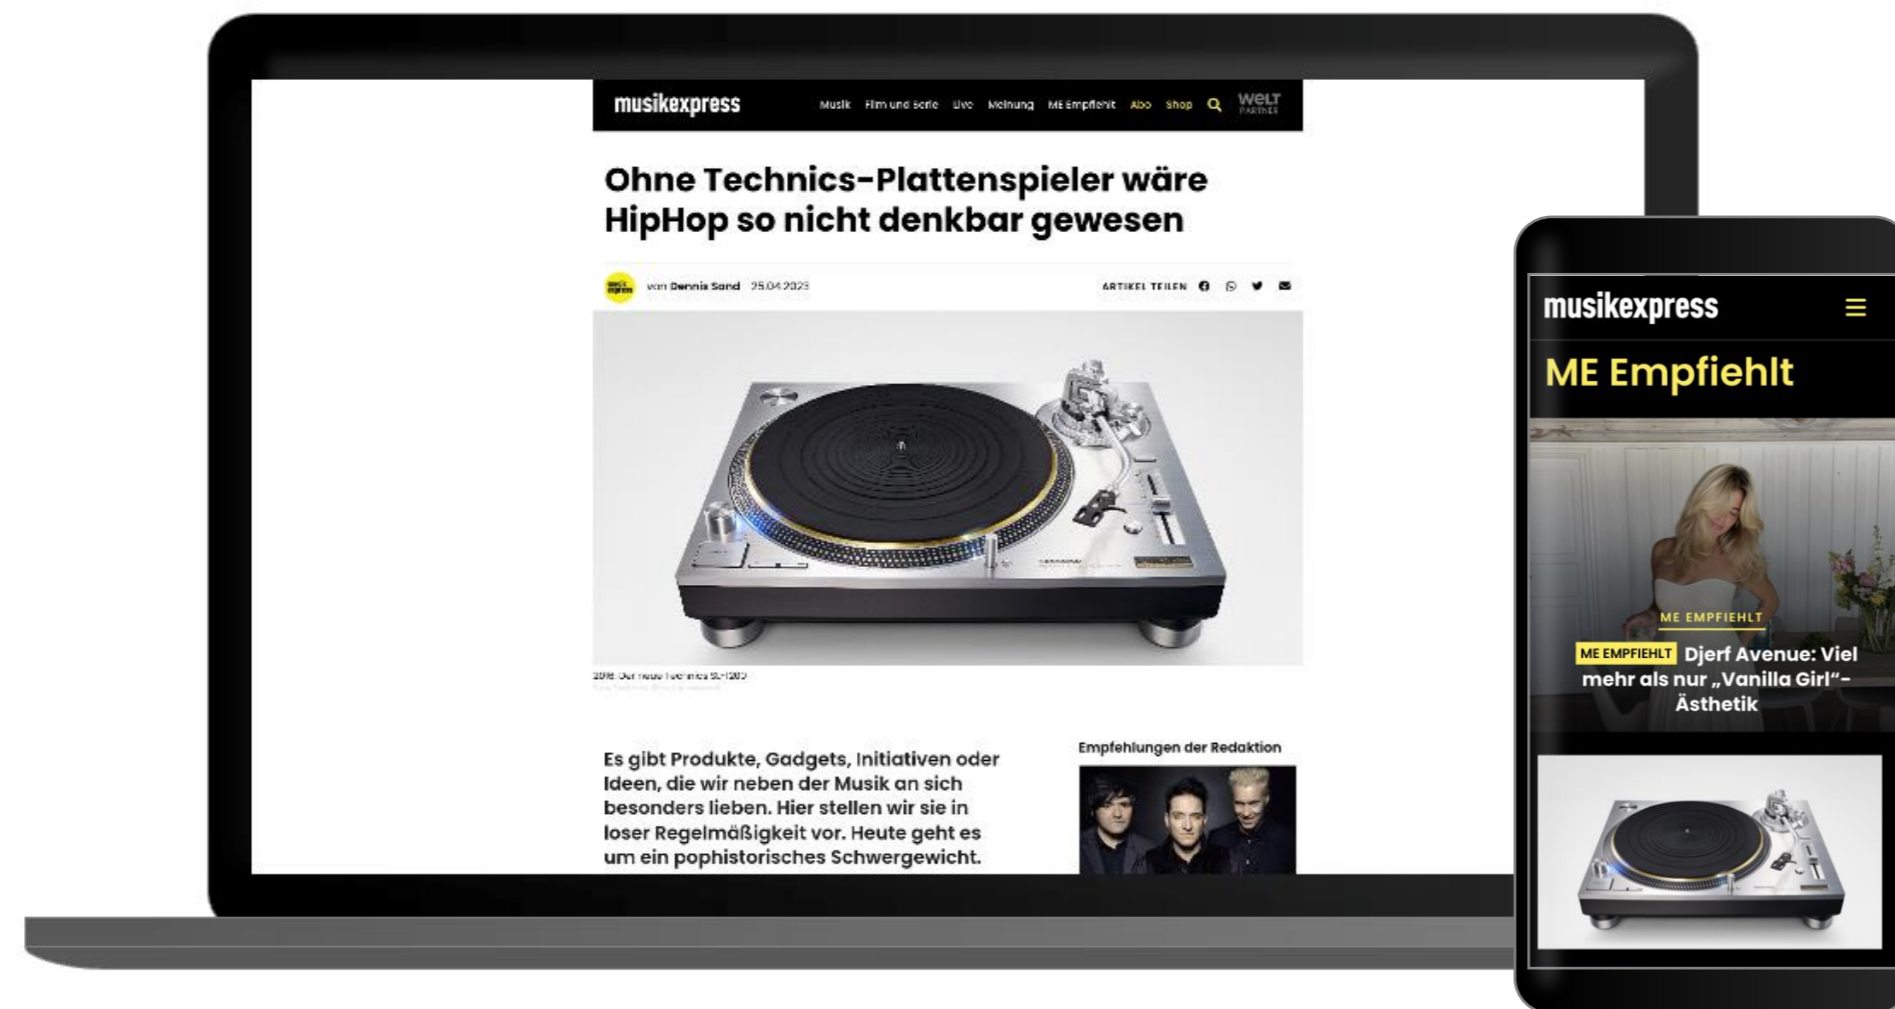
musikexpress

Musik Film und Serie Live Meinung ME Empfiehlt Abo Shop

WELT PARTNER

Ohne Technics-Plattenspieler wäre HipHop so nicht denkbar gewesen

von Dennis Sand 25.04.2023

ARTIKEL TEILEN

2016: Der neue Technics SL-1200

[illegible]

Es gibt Produkte, Gadgets, Initiativen oder Ideen, die wir neben der Musik an sich besonders lieben. Hier stellen wir sie in loser Regelmäßigkeit vor. Heute geht es um ein pophistorisches Schwergewicht.

Empfehlungen der Redaktion

musikexpress

ME Empfiehlt

ME EMPFIEHLT

ME EMPFIEHLT Djerf Avenue: Viel mehr als nur „Vanilla Girl"-Ästhetik